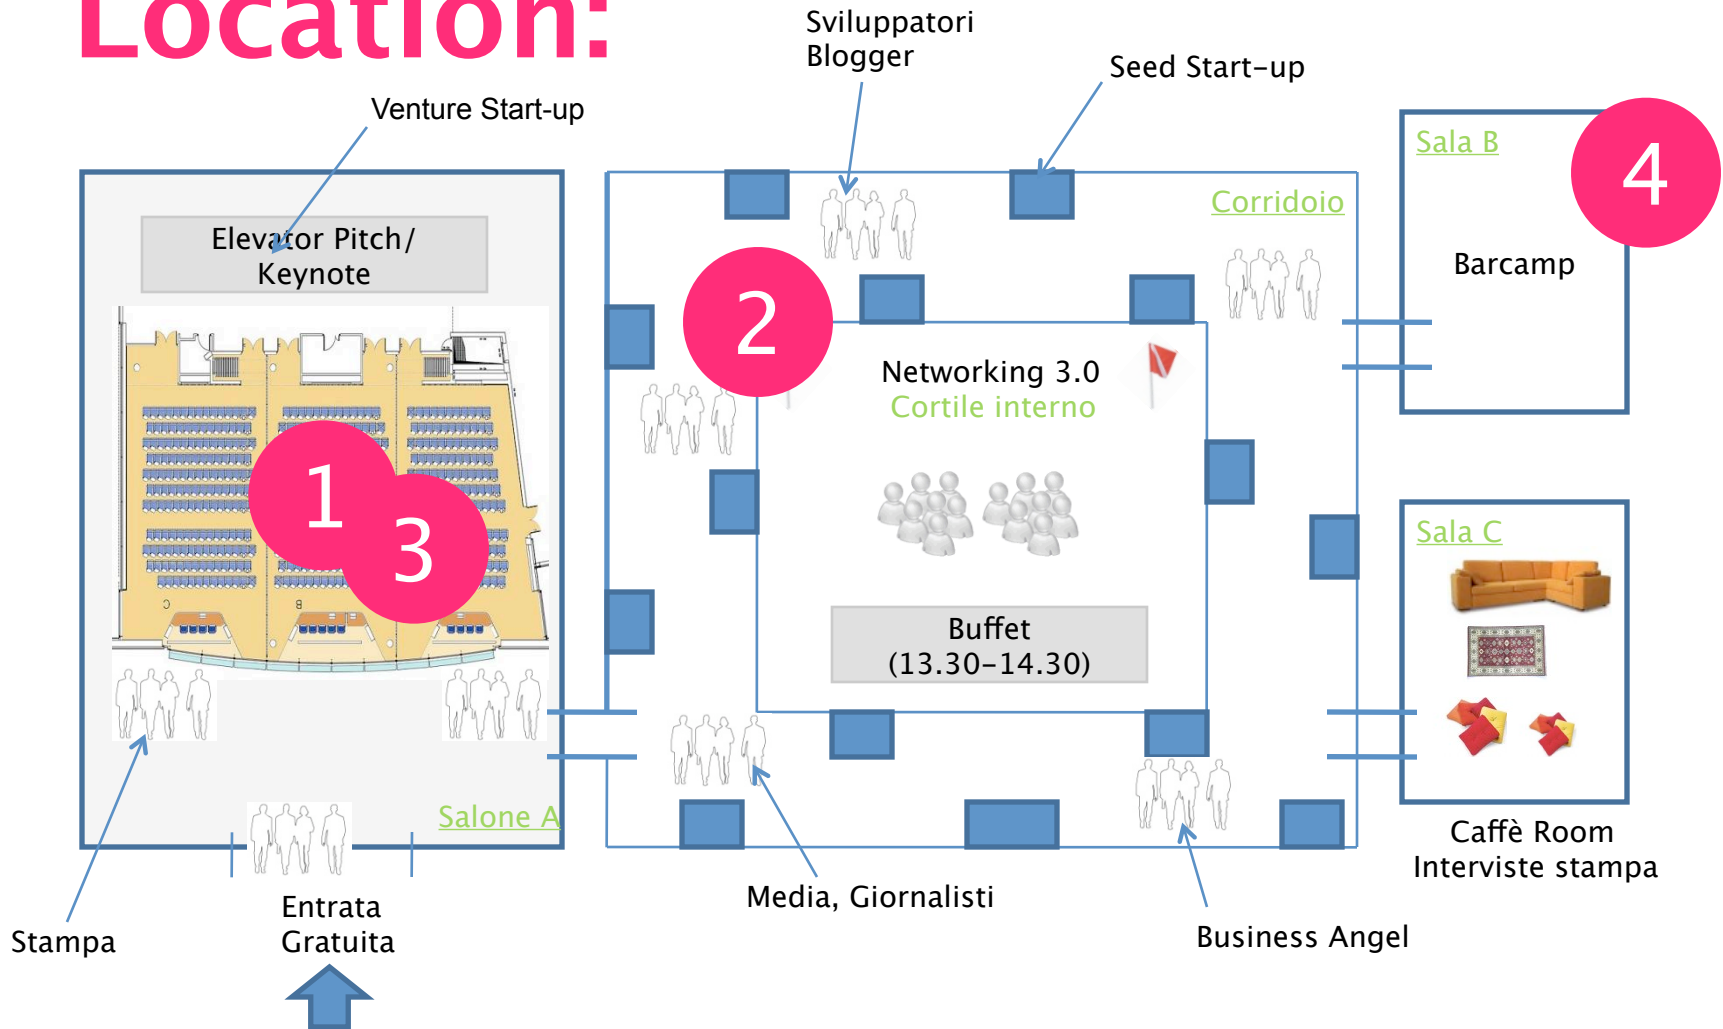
Location:

Sviluppatori
Blogger

Seed Start-up

Venture Start-up

Sala B

4

Barcamp

Corridoio

Elevator Pitch/
Keynote

2

Networking 3.0
Cortile interno

1

3

Sala C

Buffet
(13.30-14.30)

Salone A

Caffè Room
Interviste stampa

Media, Giornalisti

Business Angel

Stampa

Entrata
Gratuita